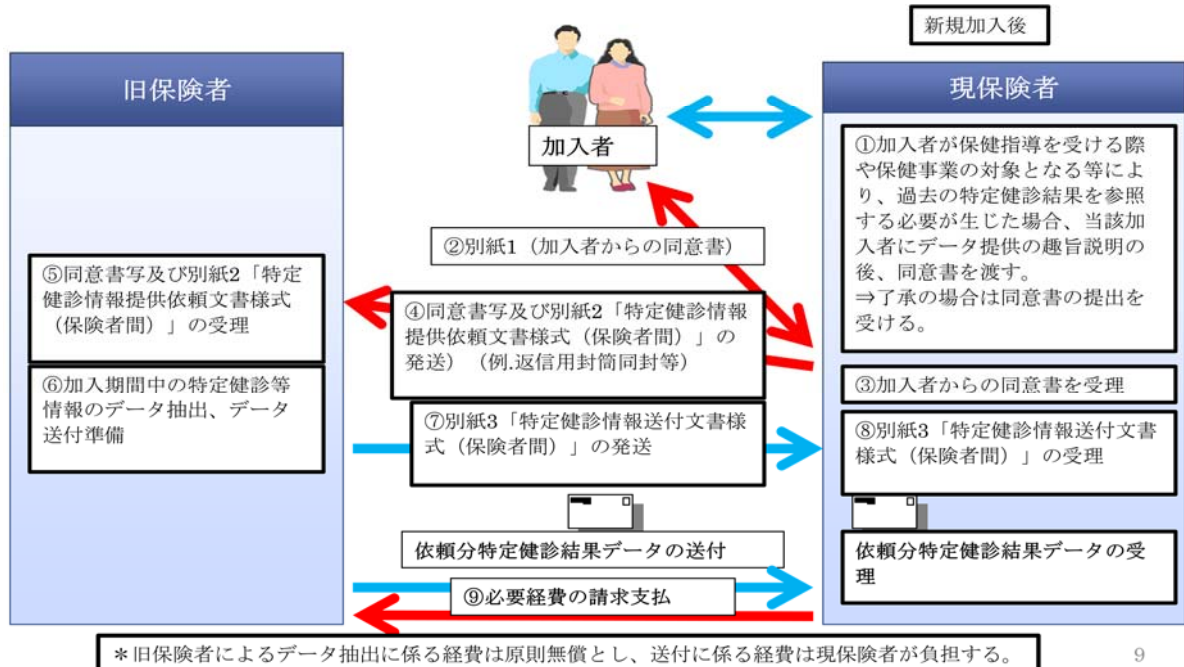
新規加入後

旧保険者

現保険者

加入者

①加入者が保健指導を受ける際や保健事業の対象となる等により、過去の特定健診結果を参照する必要が生じた場合、当該加入者にデータ提供の趣旨説明の後、同意書を渡す。
⇒了承の場合は同意書の提出を受ける。

②別紙1（加入者からの同意書）

⑤同意書写及び別紙2「特定健診情報提供依頼文書様式（保険者間）」の受理

④同意書写及び別紙2「特定健診情報提供依頼文書様式（保険者間）」の発送）（例.返信用封筒同封等）

③加入者からの同意書を受理

⑥加入期間中の特定健診等情報のデータ抽出、データ送付準備

⑦別紙3「特定健診情報送付文書様式（保険者間）」の発送

⑧別紙3「特定健診情報送付文書様式（保険者間）」の受理

依頼分特定健診結果データの送付

依頼分特定健診結果データの受理

⑨必要経費の請求支払

＊旧保険者によるデータ抽出に係る経費は原則無償とし、送付に係る経費は現保険者が負担する。

9